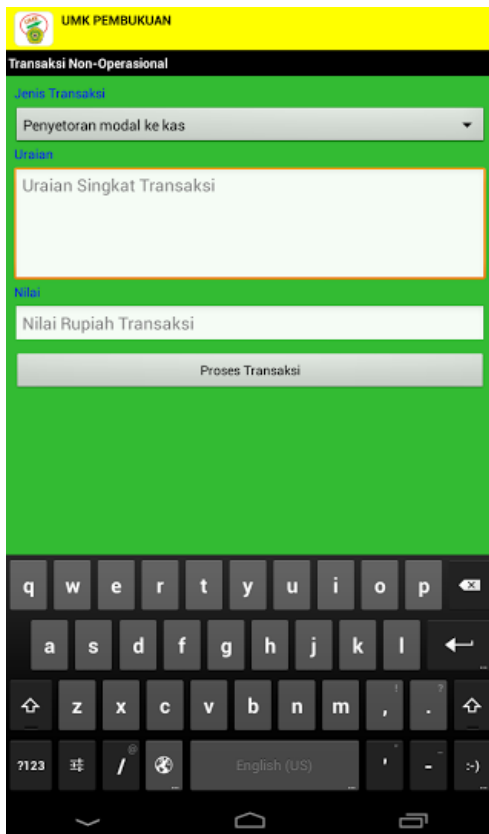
UMK PEMBUKUAN

Transaksi Non-Operasional

Jenis Transaksi

Penyetoran modal ke kas

Uraian

Uraian Singkat Transaksi

Nilai

Nilai Rupiah Transaksi

Proses Transaksi

q w e r t y u i o p

a s d f g h j k l

z x c v b n m , .

?123 / English (US) ' - :-)